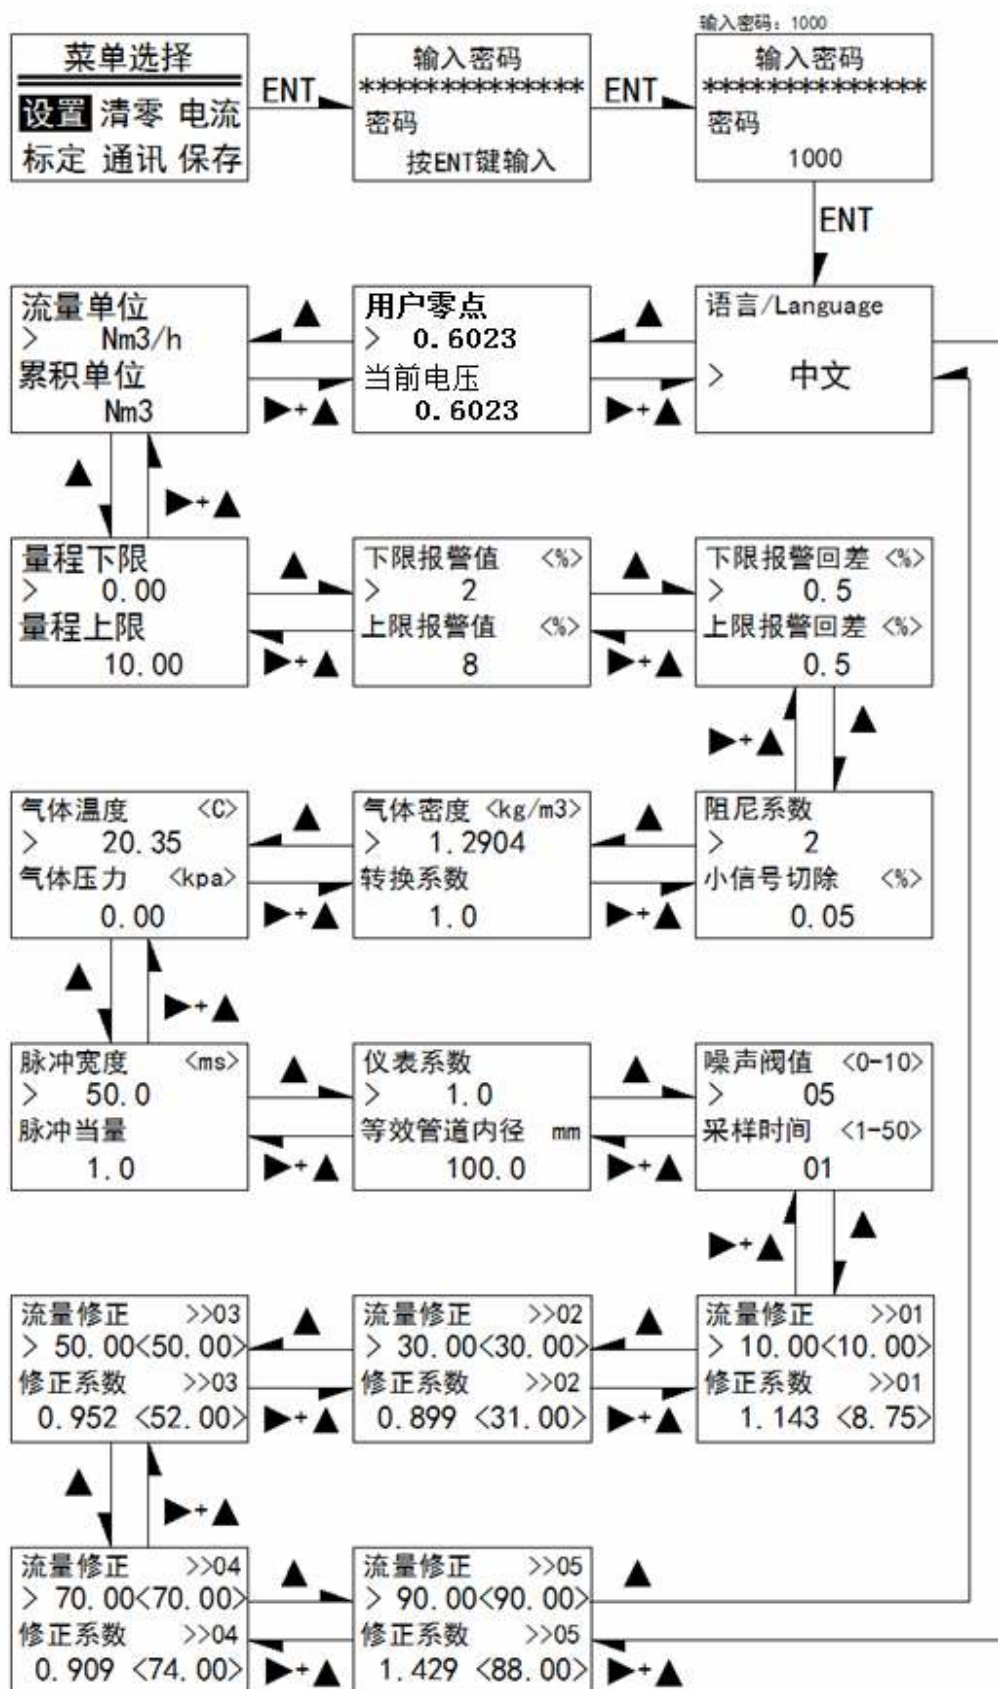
输入密码：1000

菜单选择
设置 清零 电流
标定 通讯 保存

ENT

输入密码
**************
密码
按ENT键输入

ENT

输入密码
**************
密码
1000

ENT

流量单位
> Nm3/h
累积单位
Nm3

▲ ▶+▲

用户零点
> 0.6023
当前电压
0.6023

▲ ▶+▲

语言/Language
> 中文

▲ ▶+▲

量程下限
> 0.00
量程上限
10.00

▲ ▶+▲

下限报警值 <%>
> 2
上限报警值 <%>
8

▲ ▶+▲

下限报警回差 <%>
> 0.5
上限报警回差 <%>
0.5

▶+▲ ▲

气体温度 <C>
> 20.35
气体压力 <kpa>
0.00

▲ ▶+▲

气体密度 <kg/m3>
> 1.2904
转换系数
1.0

▲ ▶+▲

阻尼系数
> 2
小信号切除 <%>
0.05

▲ ▶+▲

脉冲宽度 <ms>
> 50.0
脉冲当量
1.0

▲ ▶+▲

仪表系数
> 1.0
等效管道内径 mm
100.0

▲ ▶+▲

噪声阀值 <0-10>
> 05
采样时间 <1-50>
01

▶+▲ ▲

流量修正 >>03
> 50.00<50.00>
修正系数 >>03
0.952 <52.00>

▲ ▶+▲

流量修正 >>02
> 30.00<30.00>
修正系数 >>02
0.899 <31.00>

▲ ▶+▲

流量修正 >>01
> 10.00<10.00>
修正系数 >>01
1.143 <8.75>

▲ ▶+▲

流量修正 >>04
> 70.00<70.00>
修正系数 >>04
0.909 <74.00>

▲ ▶+▲

流量修正 >>05
> 90.00<90.00>
修正系数 >>05
1.429 <88.00>

▲ ▶+▲